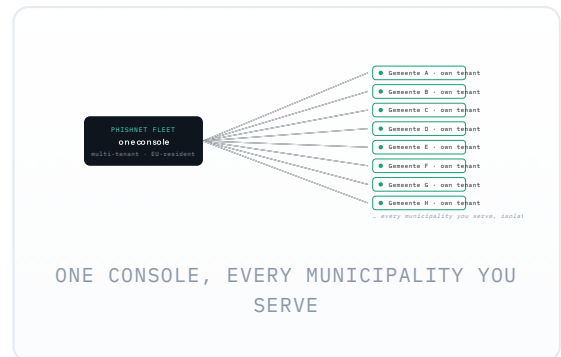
PHISHNET FLEET
one console
multi-tenant · EU-resident

Gemeente A · own tenant
Gemeente B · own tenant
Gemeente C · own tenant
Gemeente D · own tenant
Gemeente E · own tenant
Gemeente F · own tenant
Gemeente G · own tenant
Gemeente H · own tenant

… every municipality you serve, isola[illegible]

ONE CONSOLE, EVERY MUNICIPALITY YOU SERVE